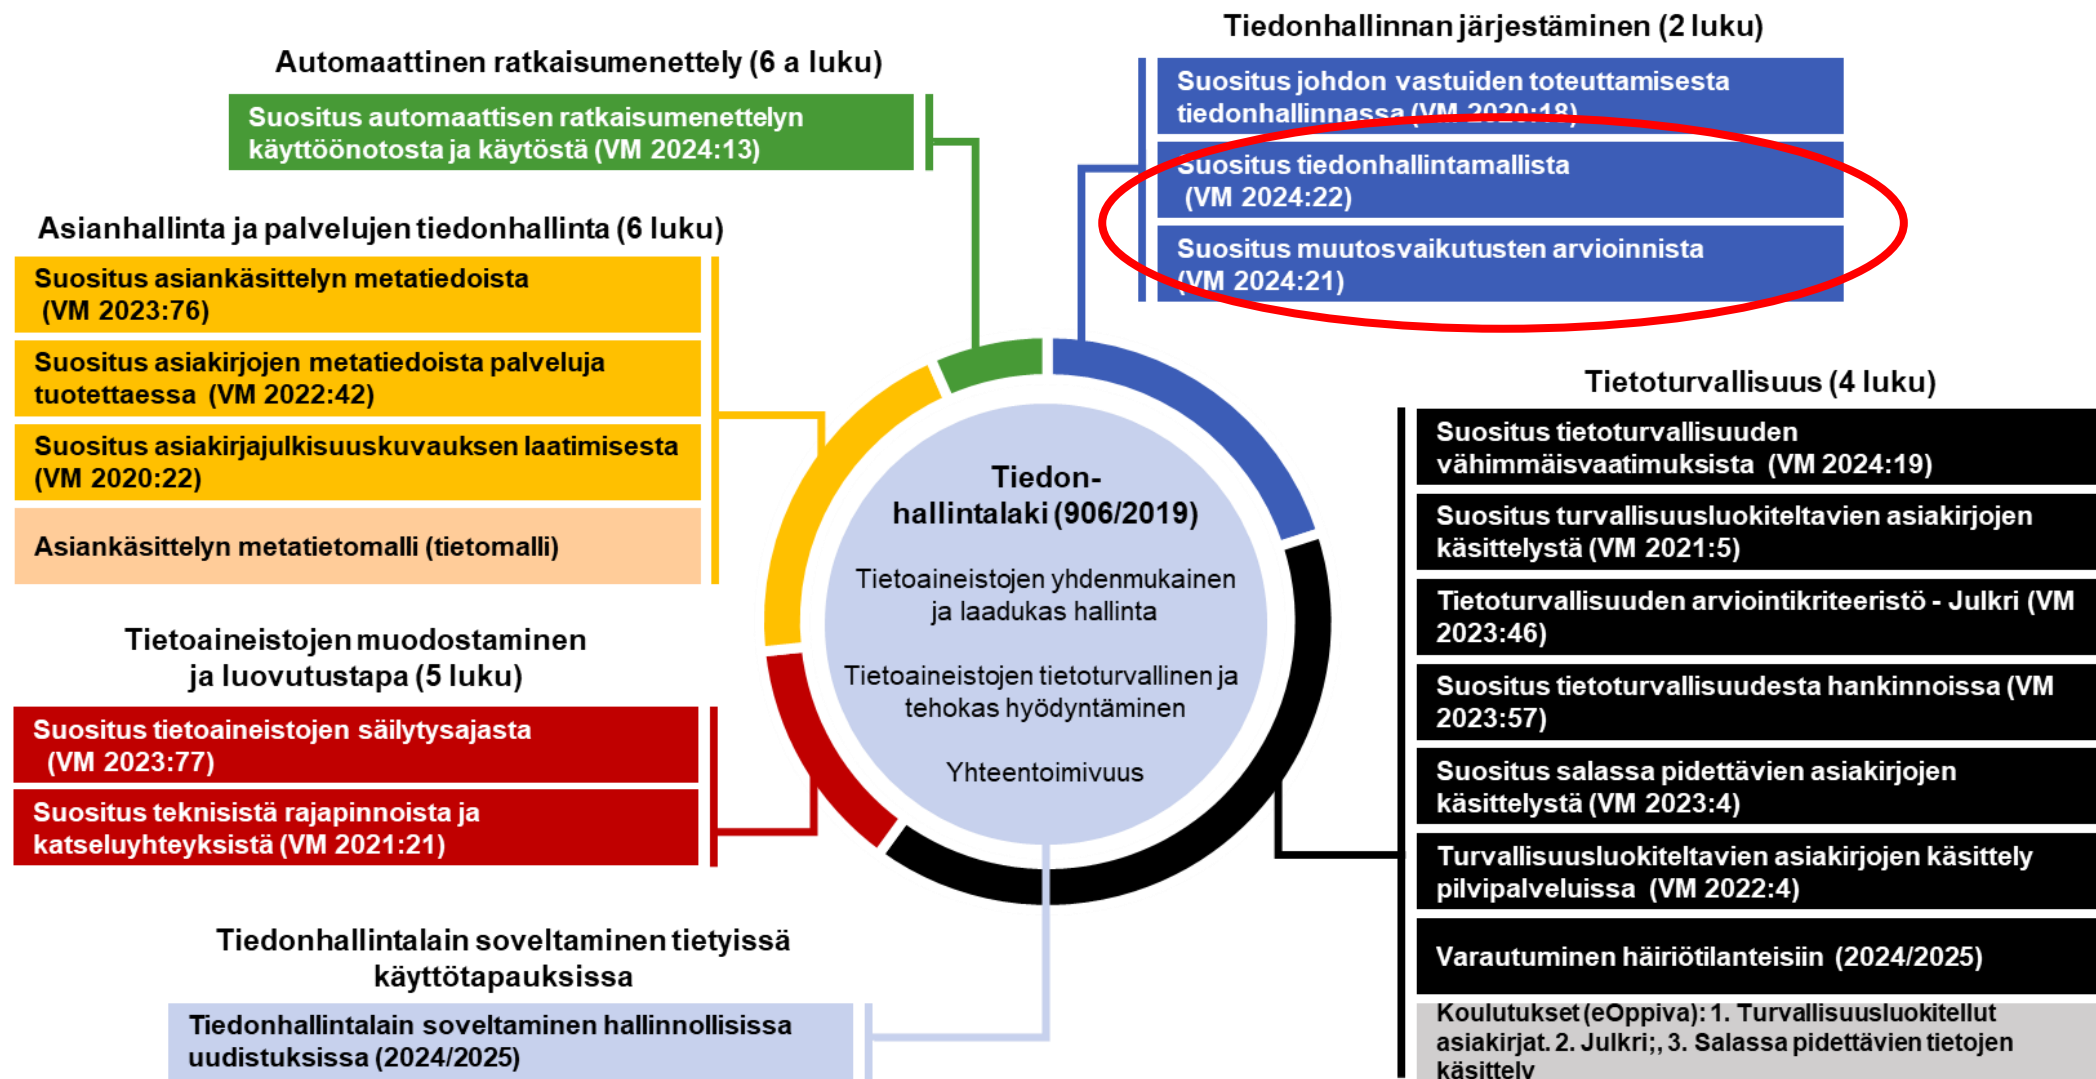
Tiedonhallinnan järjestäminen (2 luku)

Suositus johdon vastuiden toteuttamisesta tiedonhallinnassa (VM 2020:18)

Suositus tiedonhallintamallista (VM 2024:22)

Suositus muutosvaikutusten arvioinnista (VM 2024:21)

Automaattinen ratkaisumenettely (6 a luku)

Suositus automaattisen ratkaisumenettelyn käyttöönotosta ja käytöstä (VM 2024:13)

Asianhallinta ja palvelujen tiedonhallinta (6 luku)

Suositus asiankäsittelyn metatiedoista (VM 2023:76)

Suositus asiakirjojen metatiedoista palveluja tuotettaessa (VM 2022:42)

Suositus asiakirjajulkisuuskuvauksen laatimisesta (VM 2020:22)

Asiankäsittelyn metatietomalli (tietomalli)

Tiedon-hallintalaki (906/2019)

Tietoaineistojen yhdenmukainen ja laadukas hallinta

Tietoaineistojen tietoturvallinen ja tehokas hyödyntäminen

Yhteentoimivuus

Tietoturvallisuus (4 luku)

Suositus tietoturvallisuuden vähimmäisvaatimuksista (VM 2024:19)

Suositus turvallisuusluokiteltavien asiakirjojen käsittelystä (VM 2021:5)

Tietoturvallisuuden arviointikriteeristö - Julkri (VM 2023:46)

Suositus tietoturvallisuudesta hankinnoissa (VM 2023:57)

Suositus salassa pidettävien asiakirjojen käsittelystä (VM 2023:4)

Turvallisuusluokiteltavien asiakirjojen käsittely pilvipalveluissa (VM 2022:4)

Varautuminen häiriötilanteisiin (2024/2025)

Koulutukset (eOppiva): 1. Turvallisuusluokitellut asiakirjat. 2. Julkri;, 3. Salassa pidettävien tietojen käsittely

Tietoaineistojen muodostaminen ja luovutustapa (5 luku)

Suositus tietoaineistojen säilytysajasta (VM 2023:77)

Suositus teknisistä rajapinnoista ja katseluyhteyksistä (VM 2021:21)

Tiedonhallintalain soveltaminen tietyissä käyttötapauksissa

Tiedonhallintalain soveltaminen hallinnollisissa uudistuksissa (2024/2025)